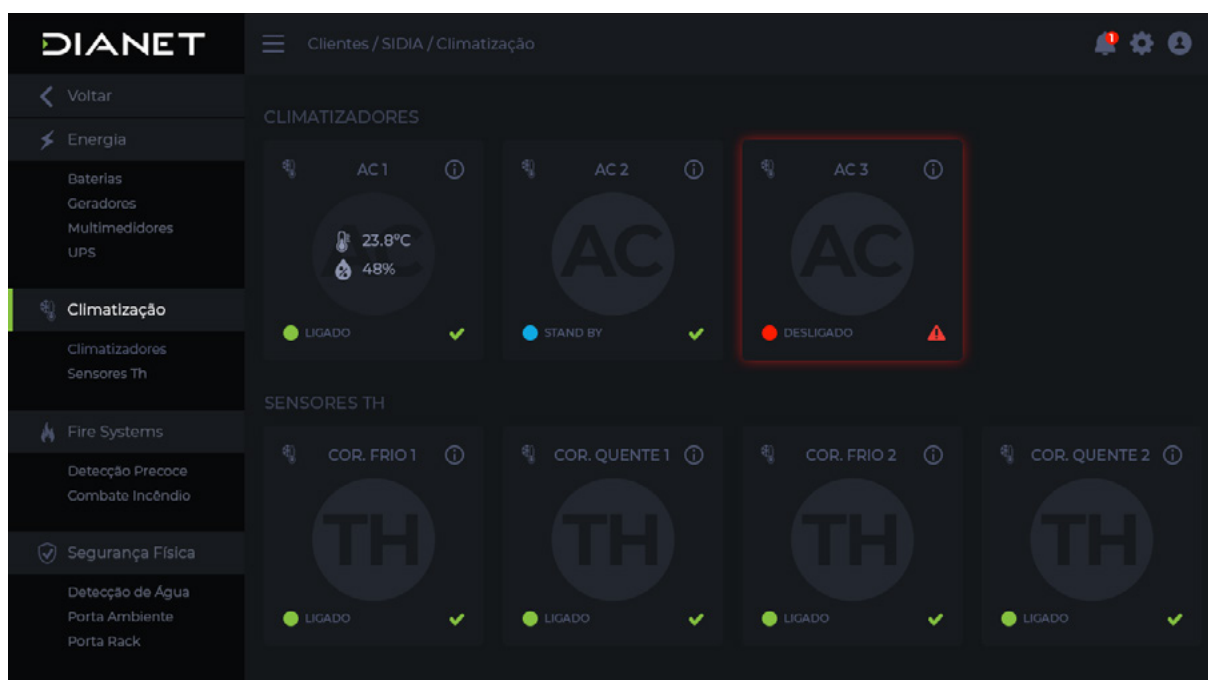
DIANET

Clientes / SIDIA / Climatização

1

Voltar

Energia

Baterias
Geradores
Multimedidores
UPS

Climatização

Climatizadores
Sensores Th

Fire Systems

Detecção Precoce
Combate Incêndio

Segurança Física

Detecção de Água
Porta Ambiente
Porta Rack

CLIMATIZADORES

AC 1

AC

23.8°C
48%

LIGADO

AC 2

AC

STAND BY

AC 3

AC

DESLIGADO

SENSORES TH

COR. FRIO 1

TH

LIGADO

COR. QUENTE 1

TH

LIGADO

COR. FRIO 2

TH

LIGADO

COR. QUENTE 2

TH

LIGADO